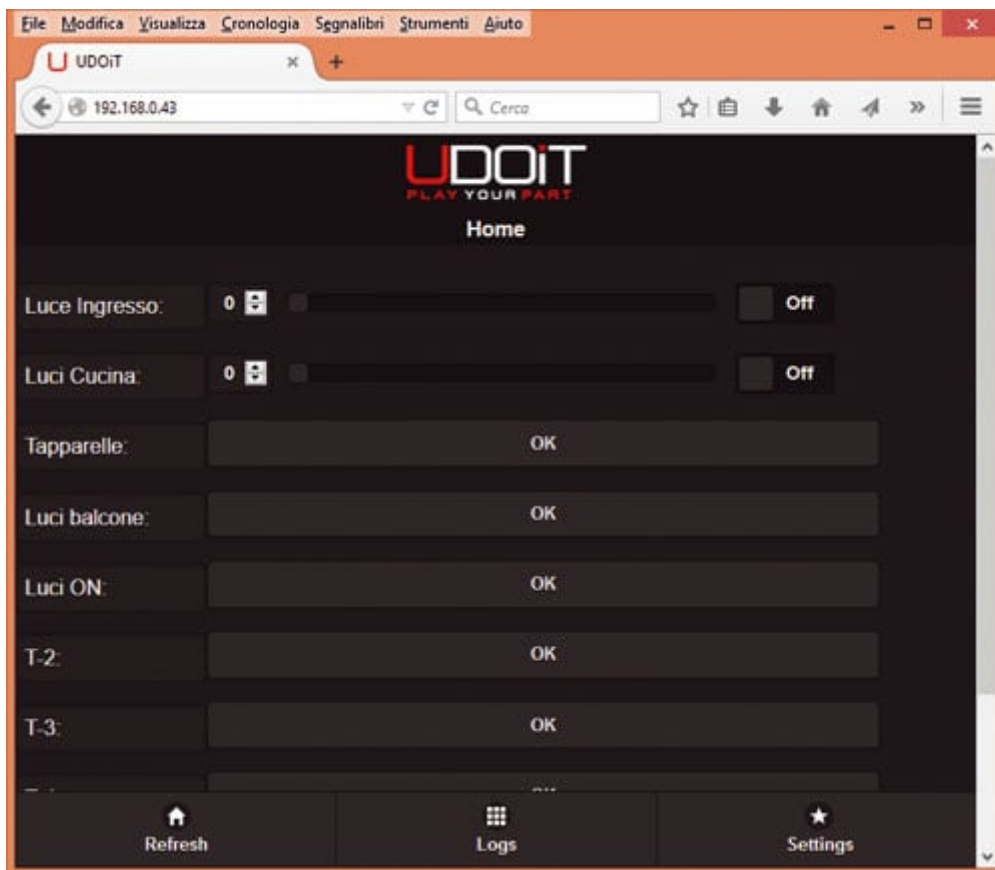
File Modifica Visualizza Cronologia Segnalibri Strumenti Aiuto

UDOiT

192.168.0.43

Cerca

UDOiT
PLAY YOUR PART

Home

Luce Ingresso: 0 Off

Luci Cucina: 0 Off

Tapparelle: OK

Luci balcone: OK

Luci ON: OK

T-2: OK

T-3: OK

Refresh

Logs

Settings